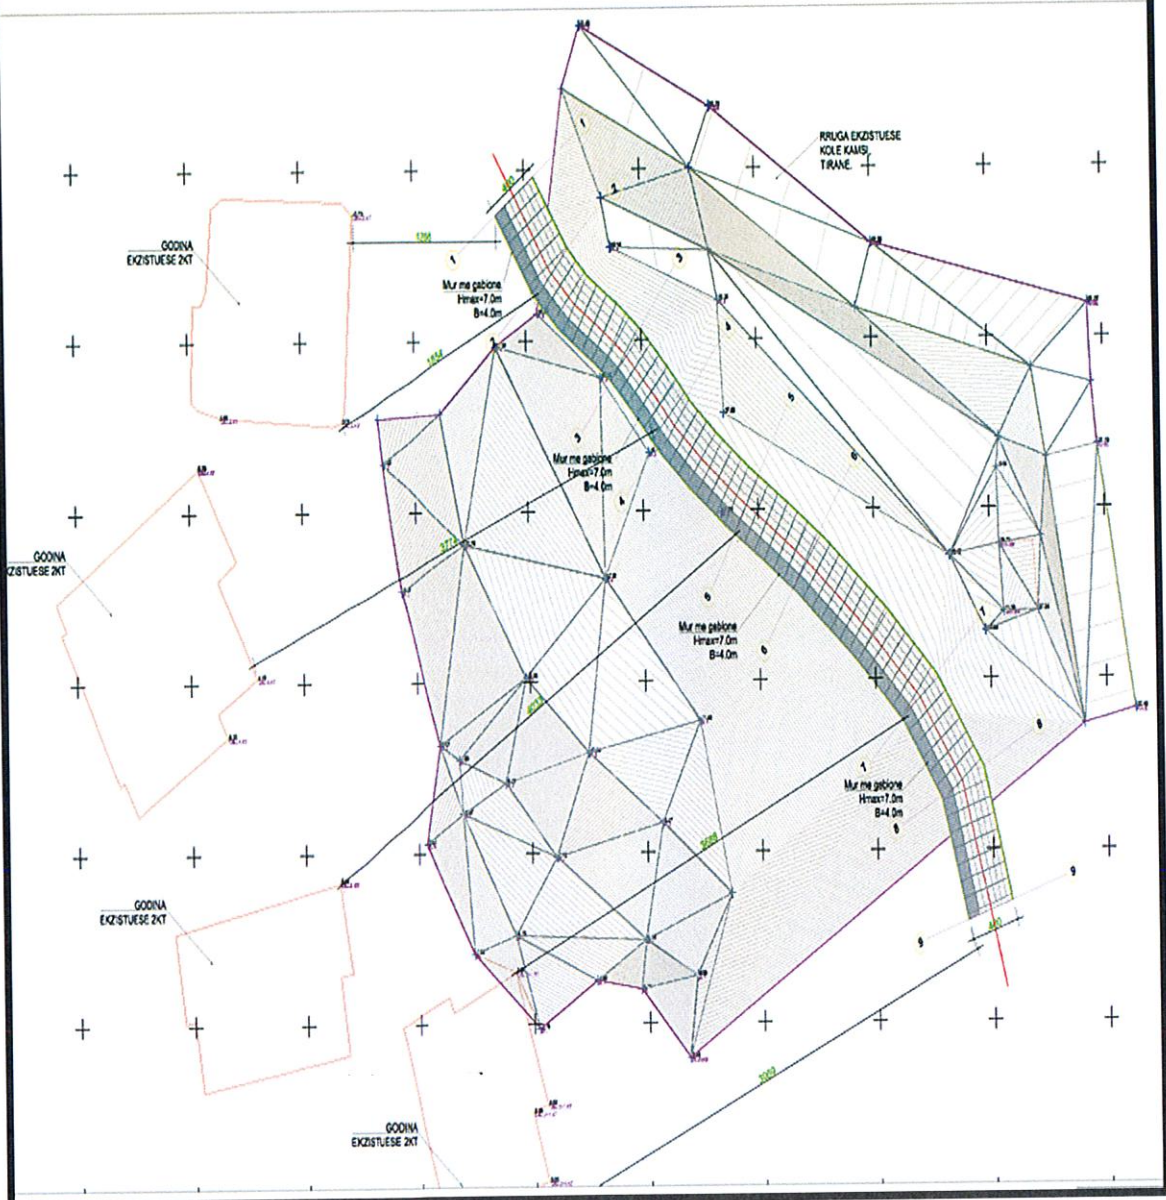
RRUGA EKZISTUESE
KOLE KAMSI,
TIRANE.

GODINA
EKZISTUESE 2KT

1

Mur me gabione
Hmax=7.0m
B=4.0m

Mur me gabione
Hmax=7.0m
B=4.0m

GODINA
EKZISTUESE 2KT

Mur me gabione
Hmax=7.0m
B=4.0m

Mur me gabione
Hmax=7.0m
B=4.0m

GODINA
EKZISTUESE 2KT

GODINA
EKZISTUESE 2KT

1
2
3
4
5
6
7
8
9
9